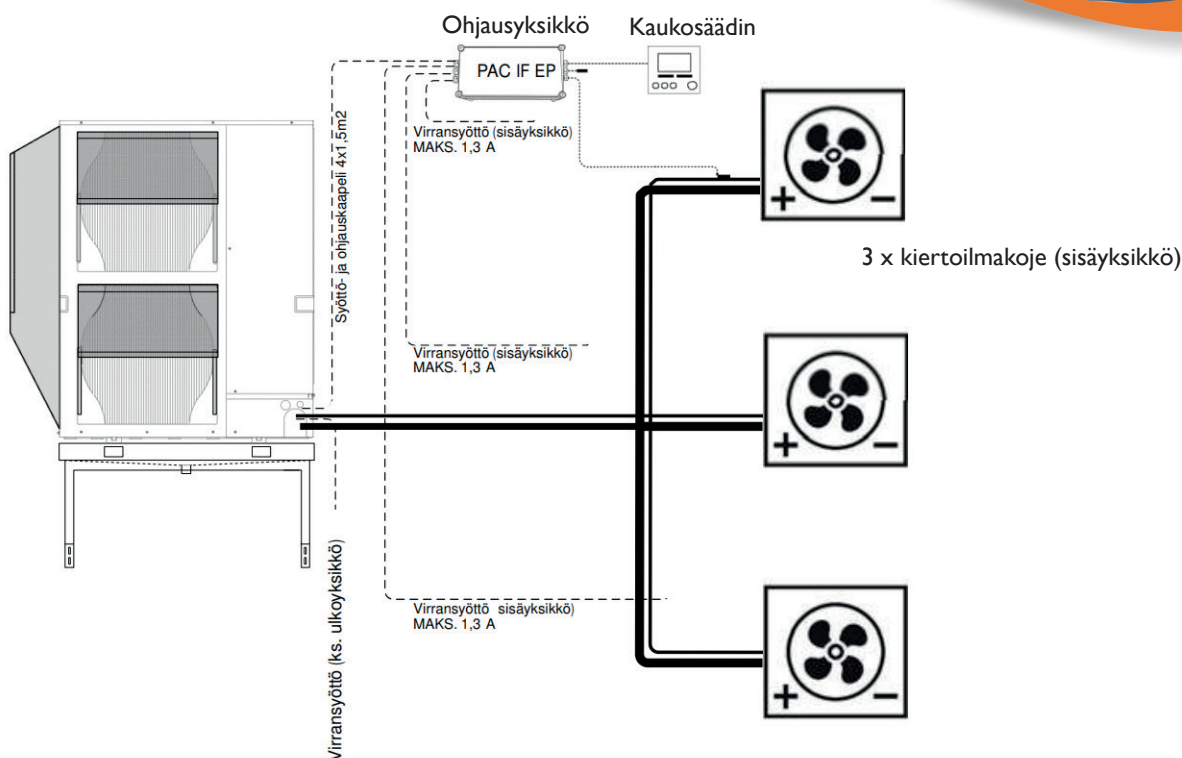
Ohjausyksikkö

Kaukosäädin

PAC IF EP

Syöttö- ja ohjauskaapeli 4x1,5m2

Virransyöttö (sisäyksikkö)
MAKS. 1,3 A

+ –

3 x kiertoilmakoje (sisäyksikkö)

Virransyöttö (sisäyksikkö)
MAKS. 1,3 A

+ –

Virransyöttö (ks. ulkoyksikkö)

Virransyöttö sisäyksikkö)
MAKS. 1,3 A

+ –